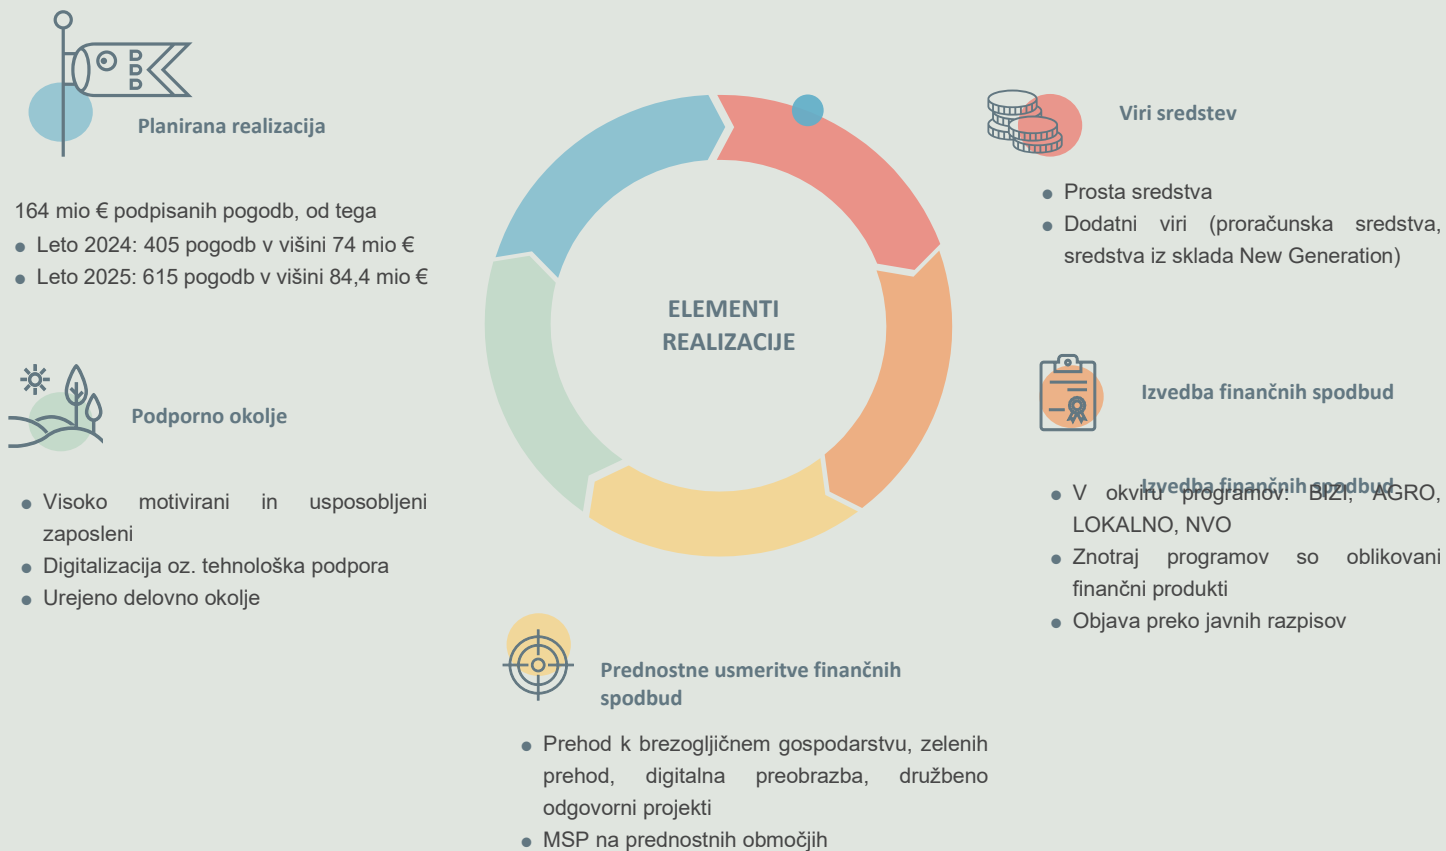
Planirana realizacija

164 mio € podpisanih pogodb, od tega

- Leto 2024: 405 pogodb v višini 74 mio €
- Leto 2025: 615 pogodb v višini 84,4 mio €

ELEMENTI REALIZACIJE

Viri sredstev

- Prosta sredstva
- Dodatni viri (proračunska sredstva, sredstva iz sklada New Generation)

Podporno okolje

- Visoko motivirani in usposobljeni zaposleni
- Digitalizacija oz. tehnološka podpora
- Urejeno delovno okolje

Izvedba finančnih spodbud

Izvedba finančnih spodbud

- V okviru programov: BIZI, AGRO, LOKALNO, NVO
- Znotraj programov so oblikovani finančni produkti
- Objava preko javnih razpisov

Prednostne usmeritve finančnih spodbud

- Prehod k brezogljičnem gospodarstvu, zelenih prehod, digitalna preobrazba, družbeno odgovorni projekti
- MSP na prednostnih območjih